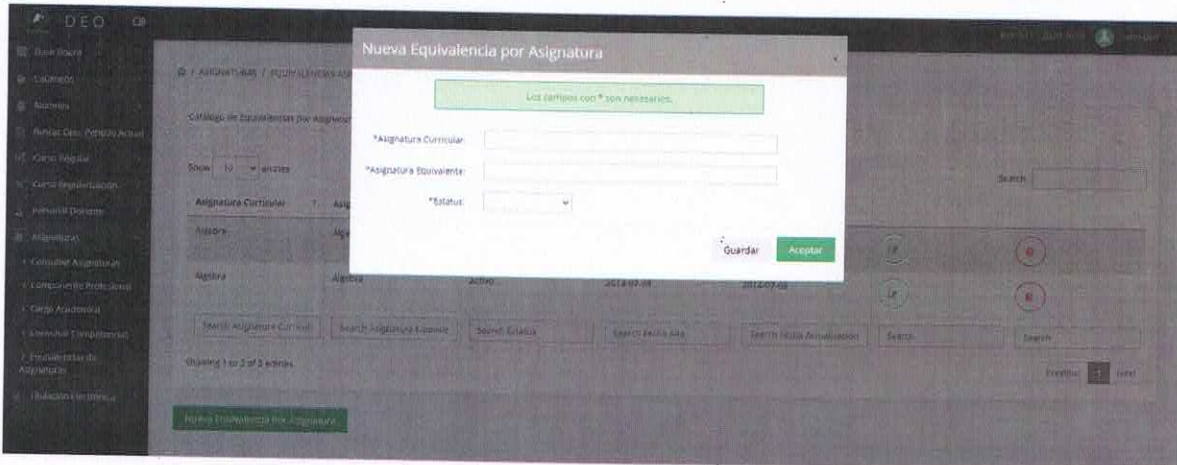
DEO

Dashboard
Catálogos
Alumnos
Buscar Doc. Periodo Actual
Curso Regular
Curso Regularización
Personal Docente
Asignaturas
Consultar Asignaturas
Componente Profesional
Cargo Académico
Elementos Competencias
Equivalencias de Asignaturas
Titulación Electrónica

/ ASIGNATURAS / EQUIVALENCIAS AS

Catálogo de Equivalencias por Asignatura

Show 10 entries

Search:

| Asignatura Curricular | Asig |
|---|---|
| Algebra | Alge |
| Algebra | Algebra |

Activo
2014-07-08
2014-07-08

Search Asignatura Curricul | Search Asignatura Equivale | Search Estatus | Search Fecha Alta | Search Fecha Actualización | Search | Search

Showing 1 to 2 of 2 entries

Previous 1 Next

Nueva Equivalencia Por Asignatura

Nueva Equivalencia por Asignatura

Los campos con * son necesarios.

*Asignatura Curricular:

*Asignatura Equivalente:

*Estatus:

Guardar Aceptar